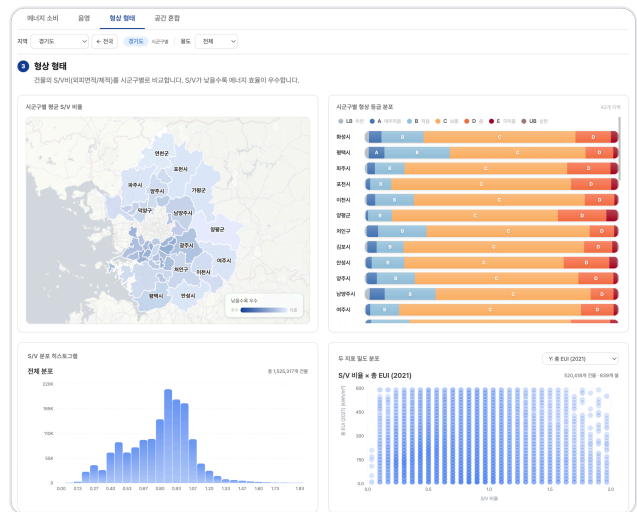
에너지 소비 | 용량 | 형상 형태 | 공간 혼합

지역 경기도 ← 전국 경기도 시군구별 용도 전체

3 형상 형태

건물의 S/V비(외피면적/체적)를 시군구별로 비교합니다. S/V가 낮을수록 에너지 효율이 우수합니다.

시군구별 평균 S/V 비율

연천군
포천시
파주시
양주시
가평군
의정부시
남양주시
양평군
광주시
이천시
여주시
평택시
안성시

낮을수록 우수

시군구별 형상 등급 분포

42개 지역

LB 우편 A 매우좋음 B 좋음 C 보통 D 나쁨 E 아주나쁨 UB 불량

| | |
|---|---|
| 화성시 | B C D |
| 평택시 | A B C D |
| 파주시 | B C D |
| 포천시 | B C D |
| 이천시 | B C D |
| 양평군 | B C D |
| 처인구 | B C D |
| 김포시 | B C D |
| 안성시 | B C D |
| 광주시 | B C D |
| 남양주시 | B C D |
| 여주시 | |

S/V 분포 히스토그램

전체 분포

총 1,525,317개 건물

200K
150K
100K
50K
0

0.00 0.13 0.27 0.40 0.53 0.67 0.80 0.93 1.07 1.20 1.33 1.47 1.60 1.73 1.83

두 지표 밀도 분포

Y: 총 EUI (2021)

S/V 비율 × 총 EUI (2021)

520,456개 건물 · 629개 빈

총 EUI (2021) [kWh/m²]

1000
800
600
400
200
0

0.0 0.5 1.0 1.5 2.0 2.5 3.0

S/V 비율